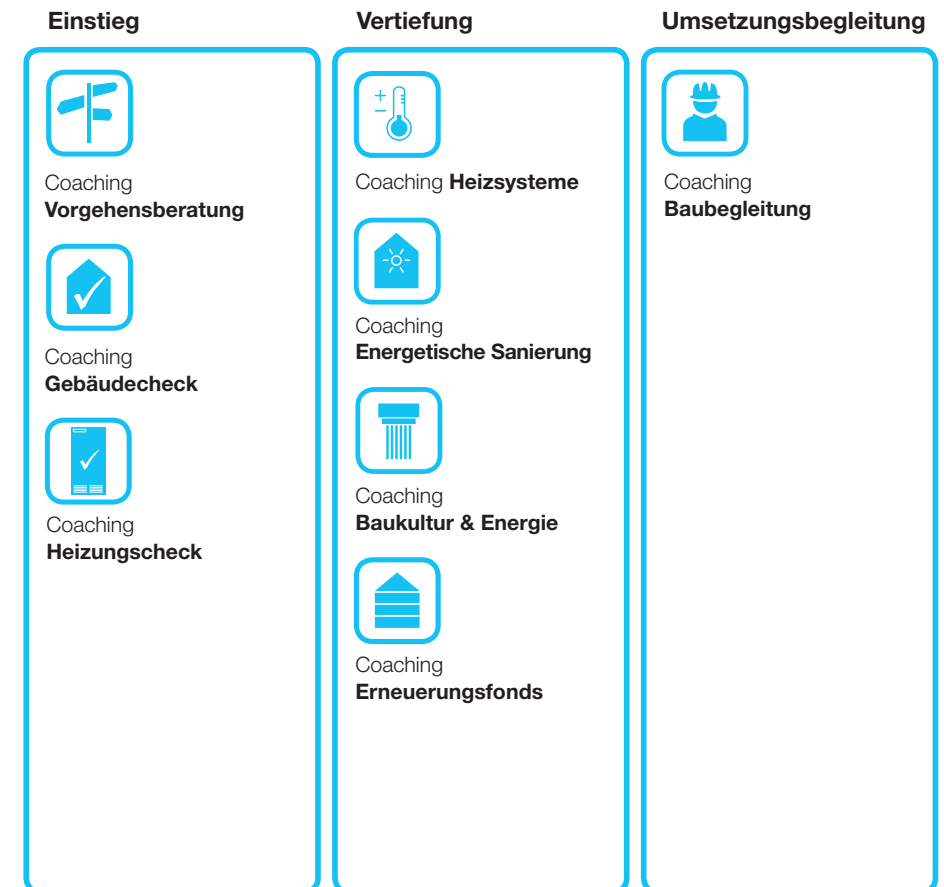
**Einstieg**

Coaching **Vorgehensberatung**

Coaching **Gebäudecheck**

Coaching **Heizungscheck**

**Vertiefung**

$+$
$-$

Coaching **Heizsysteme**

Coaching **Energetische Sanierung**

Coaching **Baukultur & Energie**

Coaching **Erneuerungsfonds**

**Umsetzungsbegleitung**

Coaching **Baubegleitung**